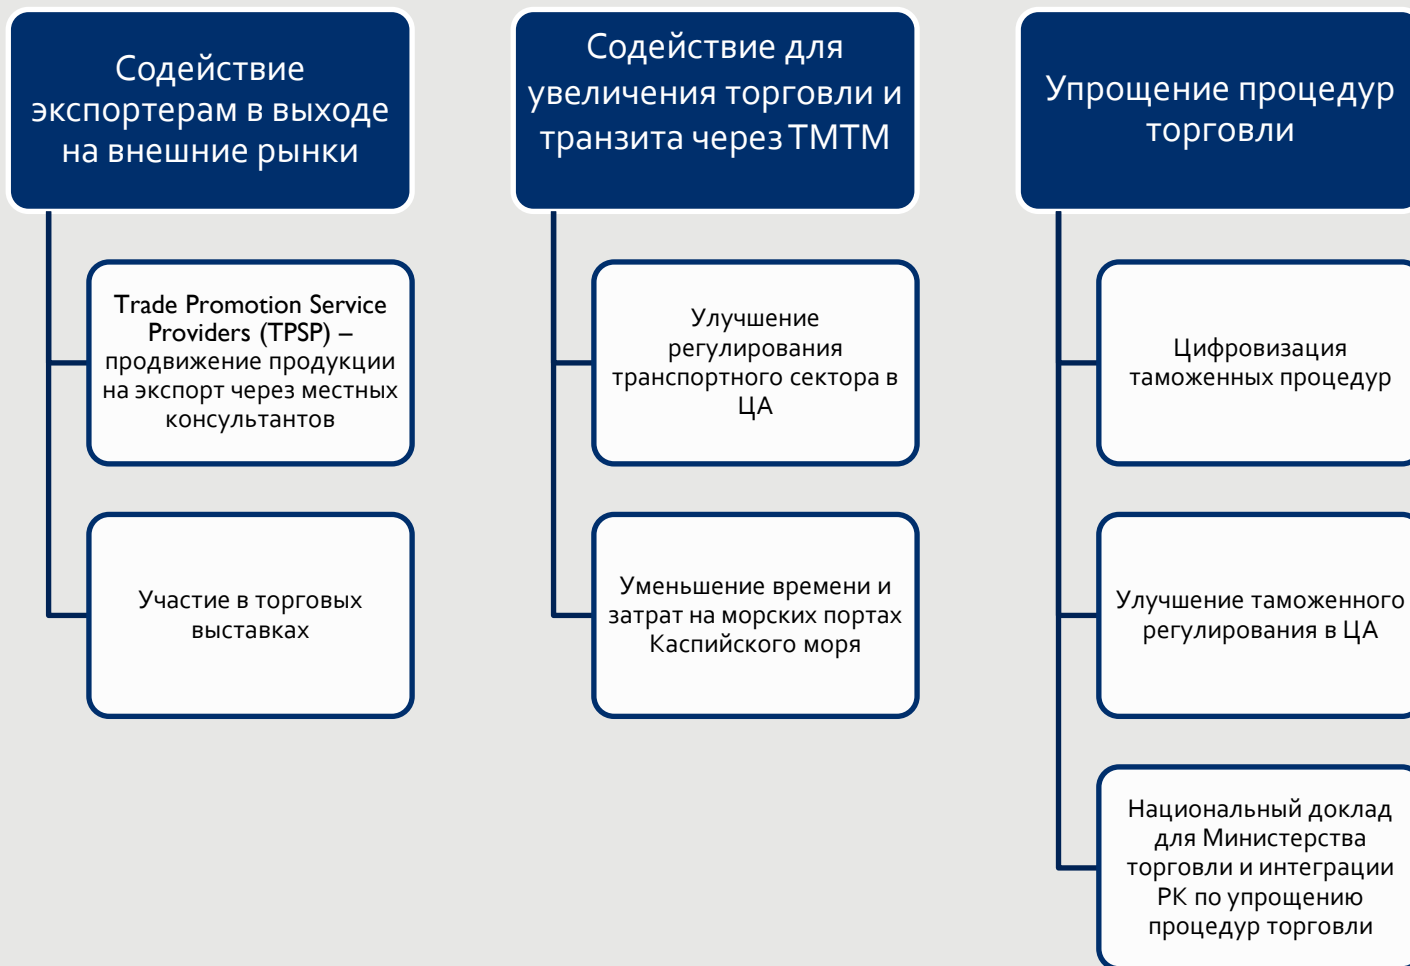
Содействие экспортерам в выходе на внешние рынки

Trade Promotion Service Providers (TPSP) – продвижение продукции на экспорт через местных консультантов

Участие в торговых выставках

Содействие для увеличения торговли и транзита через ТМТМ

Улучшение регулирования транспортного сектора в ЦА

Уменьшение времени и затрат на морских портах Каспийского моря

Упрощение процедур торговли

Цифровизация таможенных процедур

Улучшение таможенного регулирования в ЦА

Национальный доклад для Министерства торговли и интеграции РК по упрощению процедур торговли